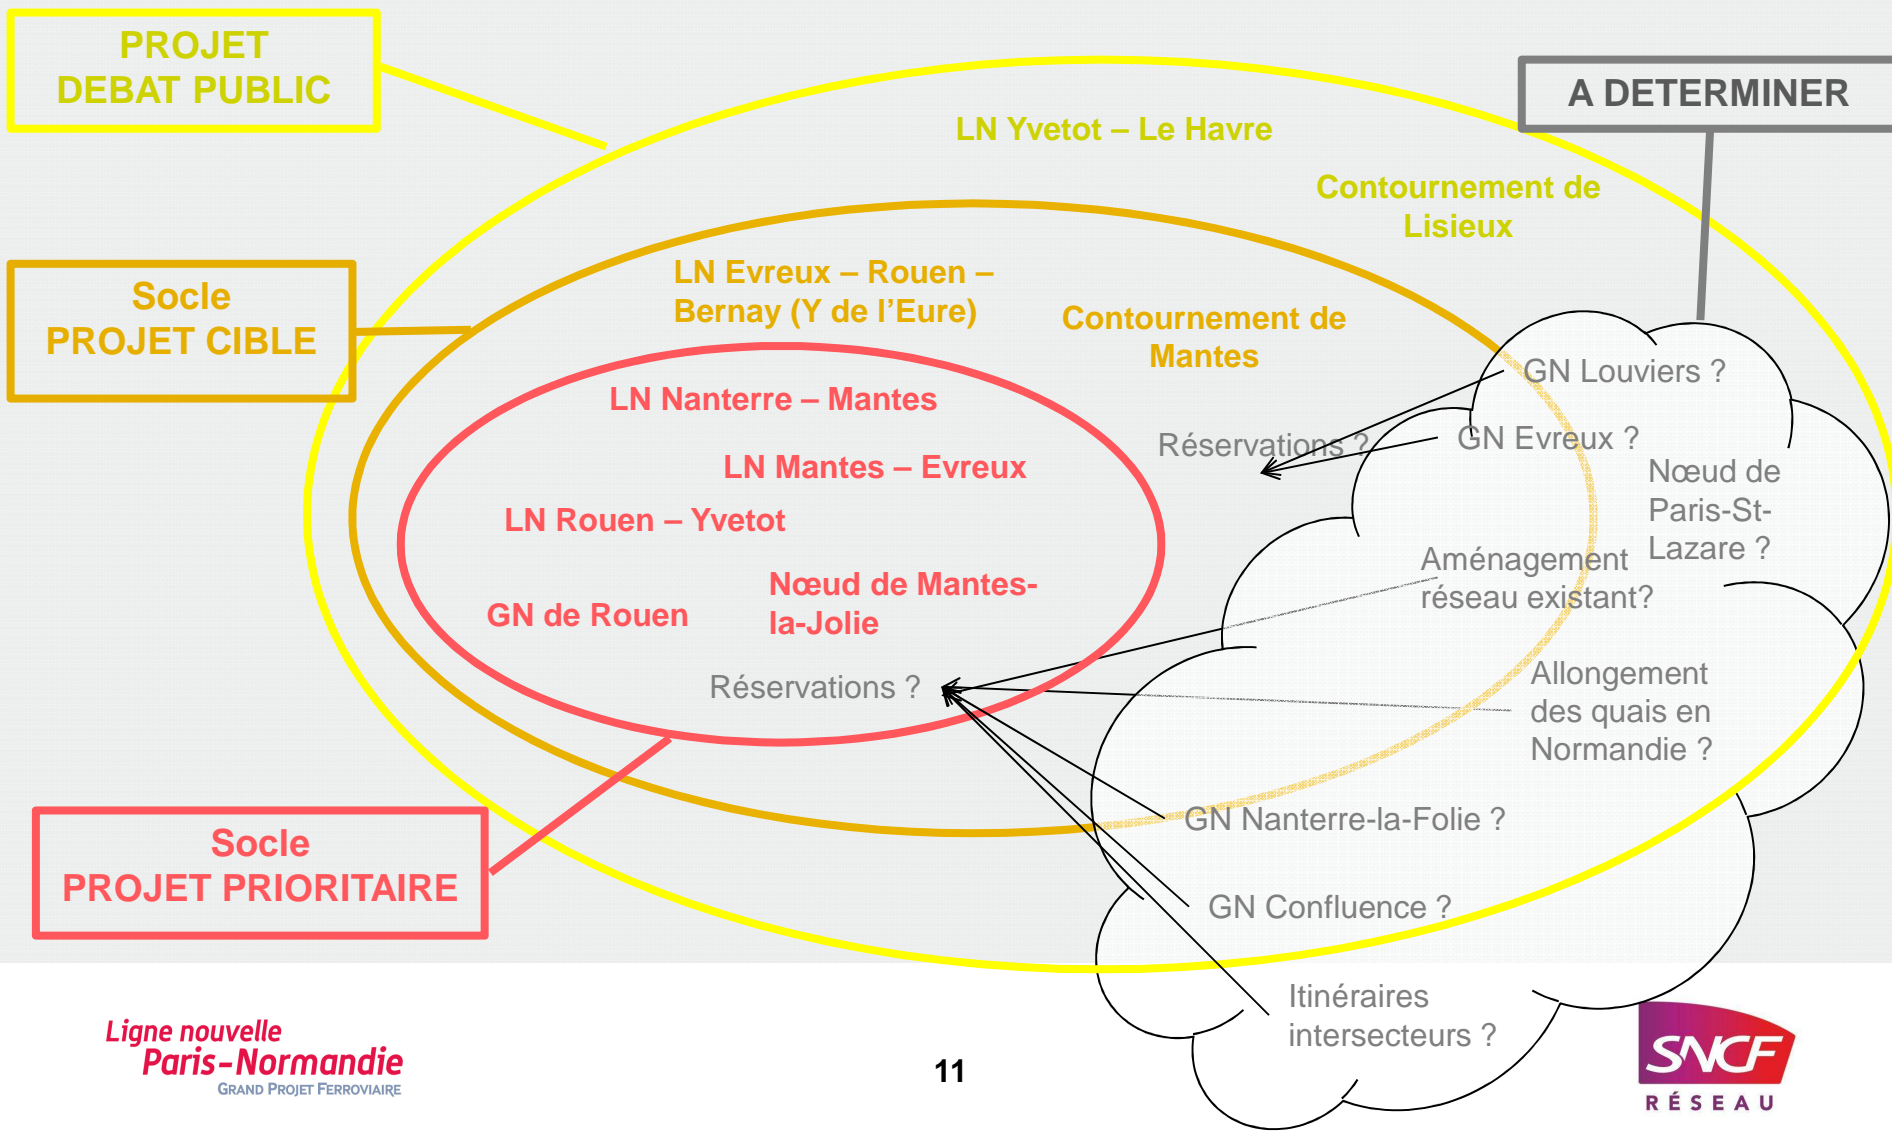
PROJET DEBAT PUBLIC

A DETERMINER

LN Yvetot – Le Havre

Contournement de Lisieux

Socle PROJET CIBLE

LN Evreux – Rouen – Bernay (Y de l'Eure)

Contournement de Mantes

LN Nanterre – Mantes

LN Mantes – Evreux

LN Rouen – Yvetot

GN de Rouen

Nœud de Mantes-la-Jolie

Réservations ?

Réservations ?

GN Louviers ?

GN Evreux ?

Nœud de Paris-St-Lazare ?

Aménagement réseau existant?

Allongement des quais en Normandie ?

GN Nanterre-la-Folie ?

GN Confluence ?

Itinéraires intersecteurs ?

Socle PROJET PRIORITAIRE

Ligne nouvelle Paris-Normandie GRAND PROJET FERROVIAIRE

11

SNCF RÉSEAU